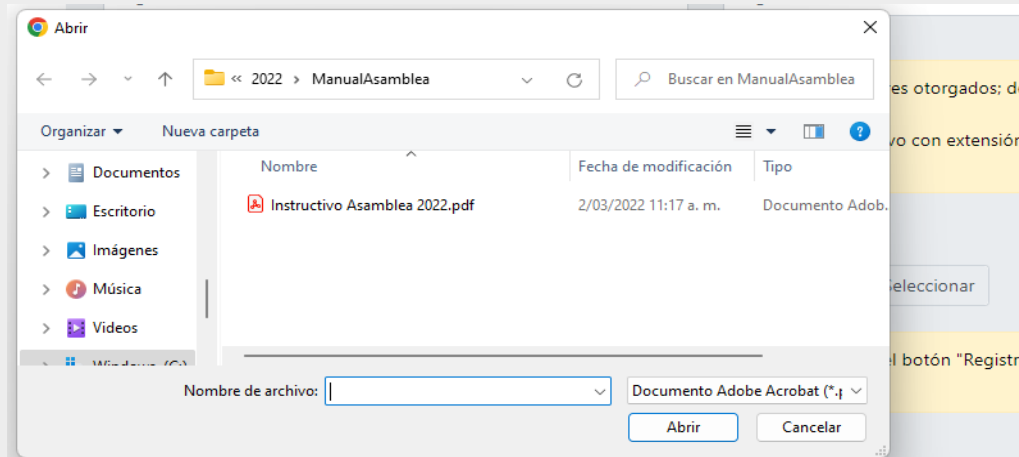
Abrir

« 2022 › ManualAsamblea

Buscar en ManualAsamblea

Organizar ▾ Nueva carpeta

Documentos
Escritorio
Imágenes
Música
Videos
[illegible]

| Nombre | Fecha de modificación | Tipo |
|---|---|---|
| Instructivo Asamblea 2022.pdf | 2/03/2022 11:17 a. m. | Documento Adob. |

Nombre de archivo:

Documento Adobe Acrobat (*.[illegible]

Abrir Cancelar

res otorgados; d

vo con extensión

Seleccionar

el botón "Registr